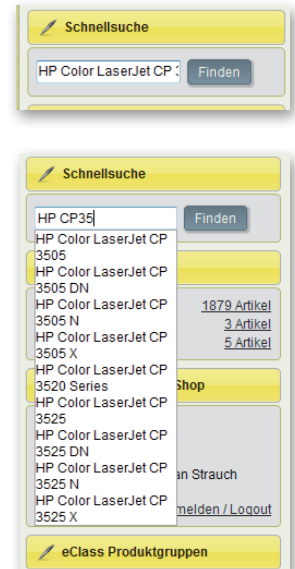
Schnellsuche

HP Color LaserJet CP 3

Finden

Schnellsuche

HP CP35

Finden

HP Color LaserJet CP 3505
HP Color LaserJet CP 3505 DN
HP Color LaserJet CP 3505 N
HP Color LaserJet CP 3505 X
HP Color LaserJet CP 3520 Series
HP Color LaserJet CP 3525
HP Color LaserJet CP 3525 DN
HP Color LaserJet CP 3525 N
HP Color LaserJet CP 3525 X

1879 Artikel
3 Artikel
5 Artikel

Shop

an Strauch

melden / Logout

eClass Produktgruppen